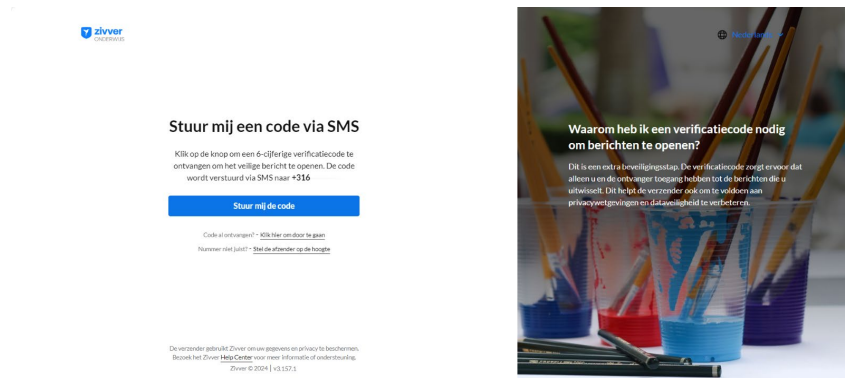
zivver
ONDERWIJS

Stuur mij een code via SMS

Klik op de knop om een 6-cijferige verificatiecode te ontvangen om het veilige bericht te openen. De code wordt verstuurd via SMS naar +316

Stuur mij de code

Code al ontvangen? - Klik hier om door te gaan

Nummer niet juist? - Stel de afzender op de hoogte

De verzender gebruikt Zivver om uw gegevens en privacy te beschermen. Bezoek het Zivver Help Center voor meer informatie of ondersteuning.
Zivver © 2024 | v3.157.1

Nederlands

Waarom heb ik een verificatiecode nodig om berichten te openen?

Dit is een extra beveiligingsstap. De verificatiecode zorgt ervoor dat alleen u en de ontvanger toegang hebben tot de berichten die u uitwisselt. Dit helpt de verzender ook om te voldoen aan privacywetgevingen en dataveiligheid te verbeteren.